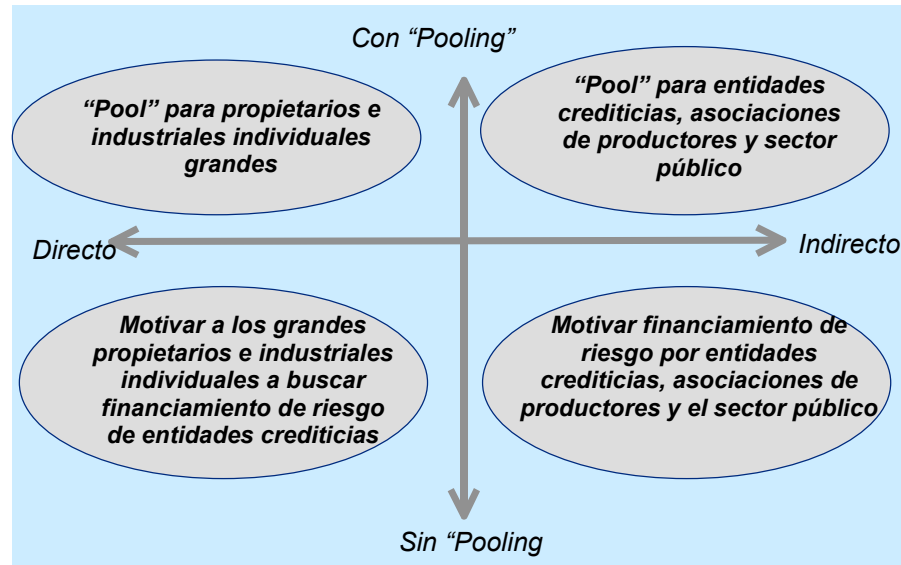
Con “Pooling”

“Pool” para propietarios e industriales individuales grandes

“Pool” para entidades crediticias, asociaciones de productores y sector público

Directo

Indirecto

Motivar a los grandes propietarios e industriales individuales a buscar financiamiento de riesgo de entidades crediticias

Motivar financiamiento de riesgo por entidades crediticias, asociaciones de productores y el sector público

Sin “Pooling